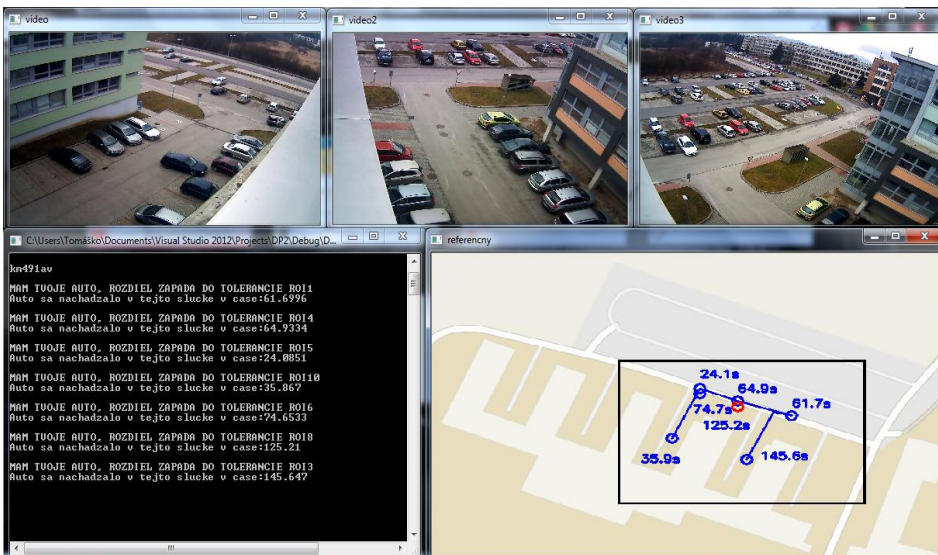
video

video2

video3

C:\Users\Tomáško\Documents\Visual Studio 2012\Projects\DP2\Debug\D...

km491av

MAM TVOJE AUTO, ROZDIEL ZAPADA DO TOLERANCIE ROI1
Auto sa nachadzalo v tejto slucke v case:61.6996

MAM TVOJE AUTO, ROZDIEL ZAPADA DO TOLERANCIE ROI4
Auto sa nachadzalo v tejto slucke v case:64.9334

MAM TVOJE AUTO, ROZDIEL ZAPADA DO TOLERANCIE ROI5
Auto sa nachadzalo v tejto slucke v case:24.0851

MAM TVOJE AUTO, ROZDIEL ZAPADA DO TOLERANCIE ROI10
Auto sa nachadzalo v tejto slucke v case:35.867

MAM TVOJE AUTO, ROZDIEL ZAPADA DO TOLERANCIE ROI6
Auto sa nachadzalo v tejto slucke v case:74.6533

MAM TVOJE AUTO, ROZDIEL ZAPADA DO TOLERANCIE ROI8
Auto sa nachadzalo v tejto slucke v case:125.21

MAM TVOJE AUTO, ROZDIEL ZAPADA DO TOLERANCIE ROI3
Auto sa nachadzalo v tejto slucke v case:145.647

referencny

24.1s
64.9s
74.7s
61.7s
125.2s
35.9s
145.6s